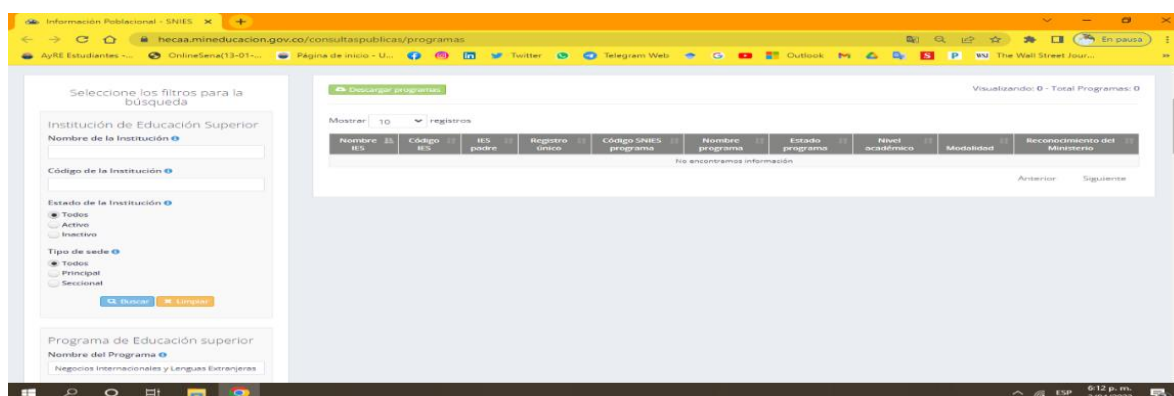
Información Poblacional - SNIES ×

hecaa.mineducacion.gov.co/consultaspublicas/programas

En pausa

AyRE Estudiantes -... OnlineSena(13-01-... Página de inicio - U... Twitter Telegram Web Outlook The Wall Street Jour...

Seleccione los filtros para la búsqueda

Institución de Educación Superior

Nombre de la Institución

Código de la Institución

Estado de la Institución
Todos
Activo
Inactivo

Tipo de sede
Todos
Principal
Seccional

Buscar Limpiar

Programa de Educación superior

Nombre del Programa

Negocios Internacionales y Lenguas Extranjeras

Descargar programas

Visualizando: 0 - Total Programas: 0

Mostrar 10 registros

| Nombre IES | Código IES | IES padre | Registro único | Código SNIES programa | Nombre programa | Estado programa | Nivel académico | Modalidad | Reconocimiento del Ministerio |
|---|---|---|---|---|---|---|---|---|---|
| No encontramos información | | | | | | | | | |

Anterior Siguiente

ESP 6:12 p. m.